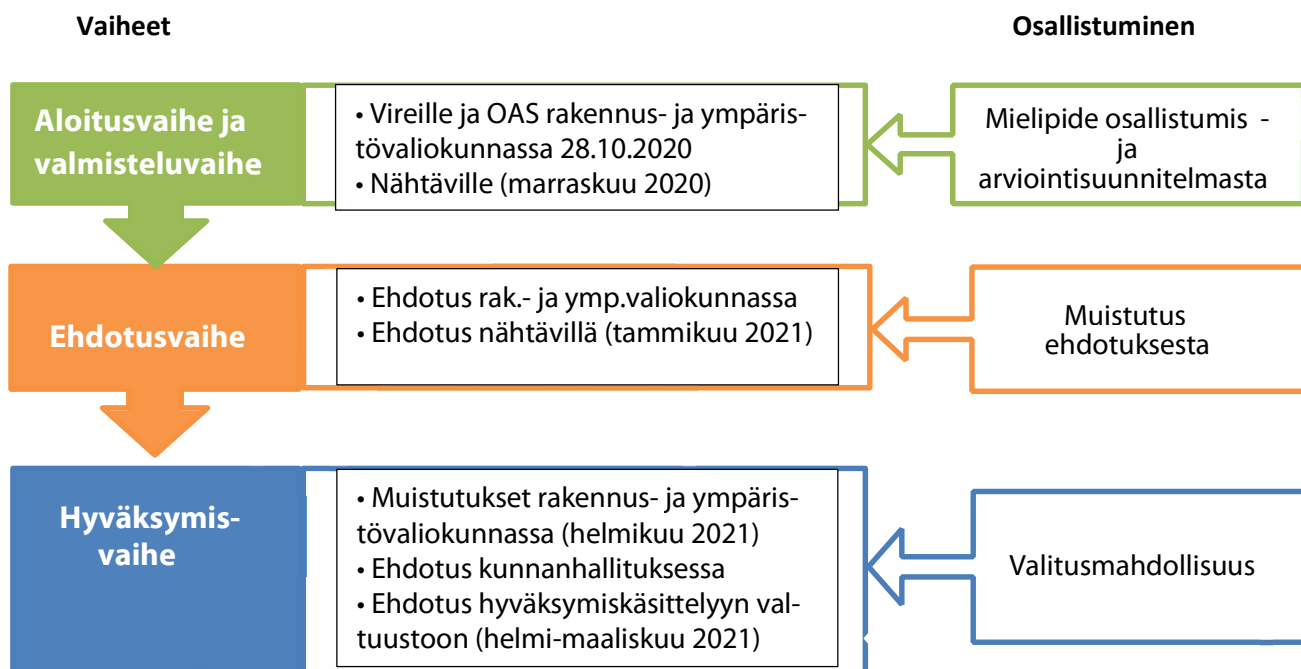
Vaiheet

Osallistuminen

Aloitusvaihe ja valmisteluvaihe

• Vireille ja OAS rakennus- ja ympäristövaliokunnassa 28.10.2020
• Nähtäville (marraskuu 2020)

Mielipide osallistumis - ja arviointisuunnitelmasta

Ehdotusvaihe

• Ehdotus rak.- ja ymp.valiokunnassa
• Ehdotus nähtävillä (tammikuu 2021)

Muistutus ehdotuksesta

Hyväksymisvaihe

• Muistutukset rakennus- ja ympäristövaliokunnassa (helmikuu 2021)
• Ehdotus kunnanhallituksessa
• Ehdotus hyväksymiskäsittelyyn valtuustoon (helmi-maaliskuu 2021)

Valitusmahdollisuus